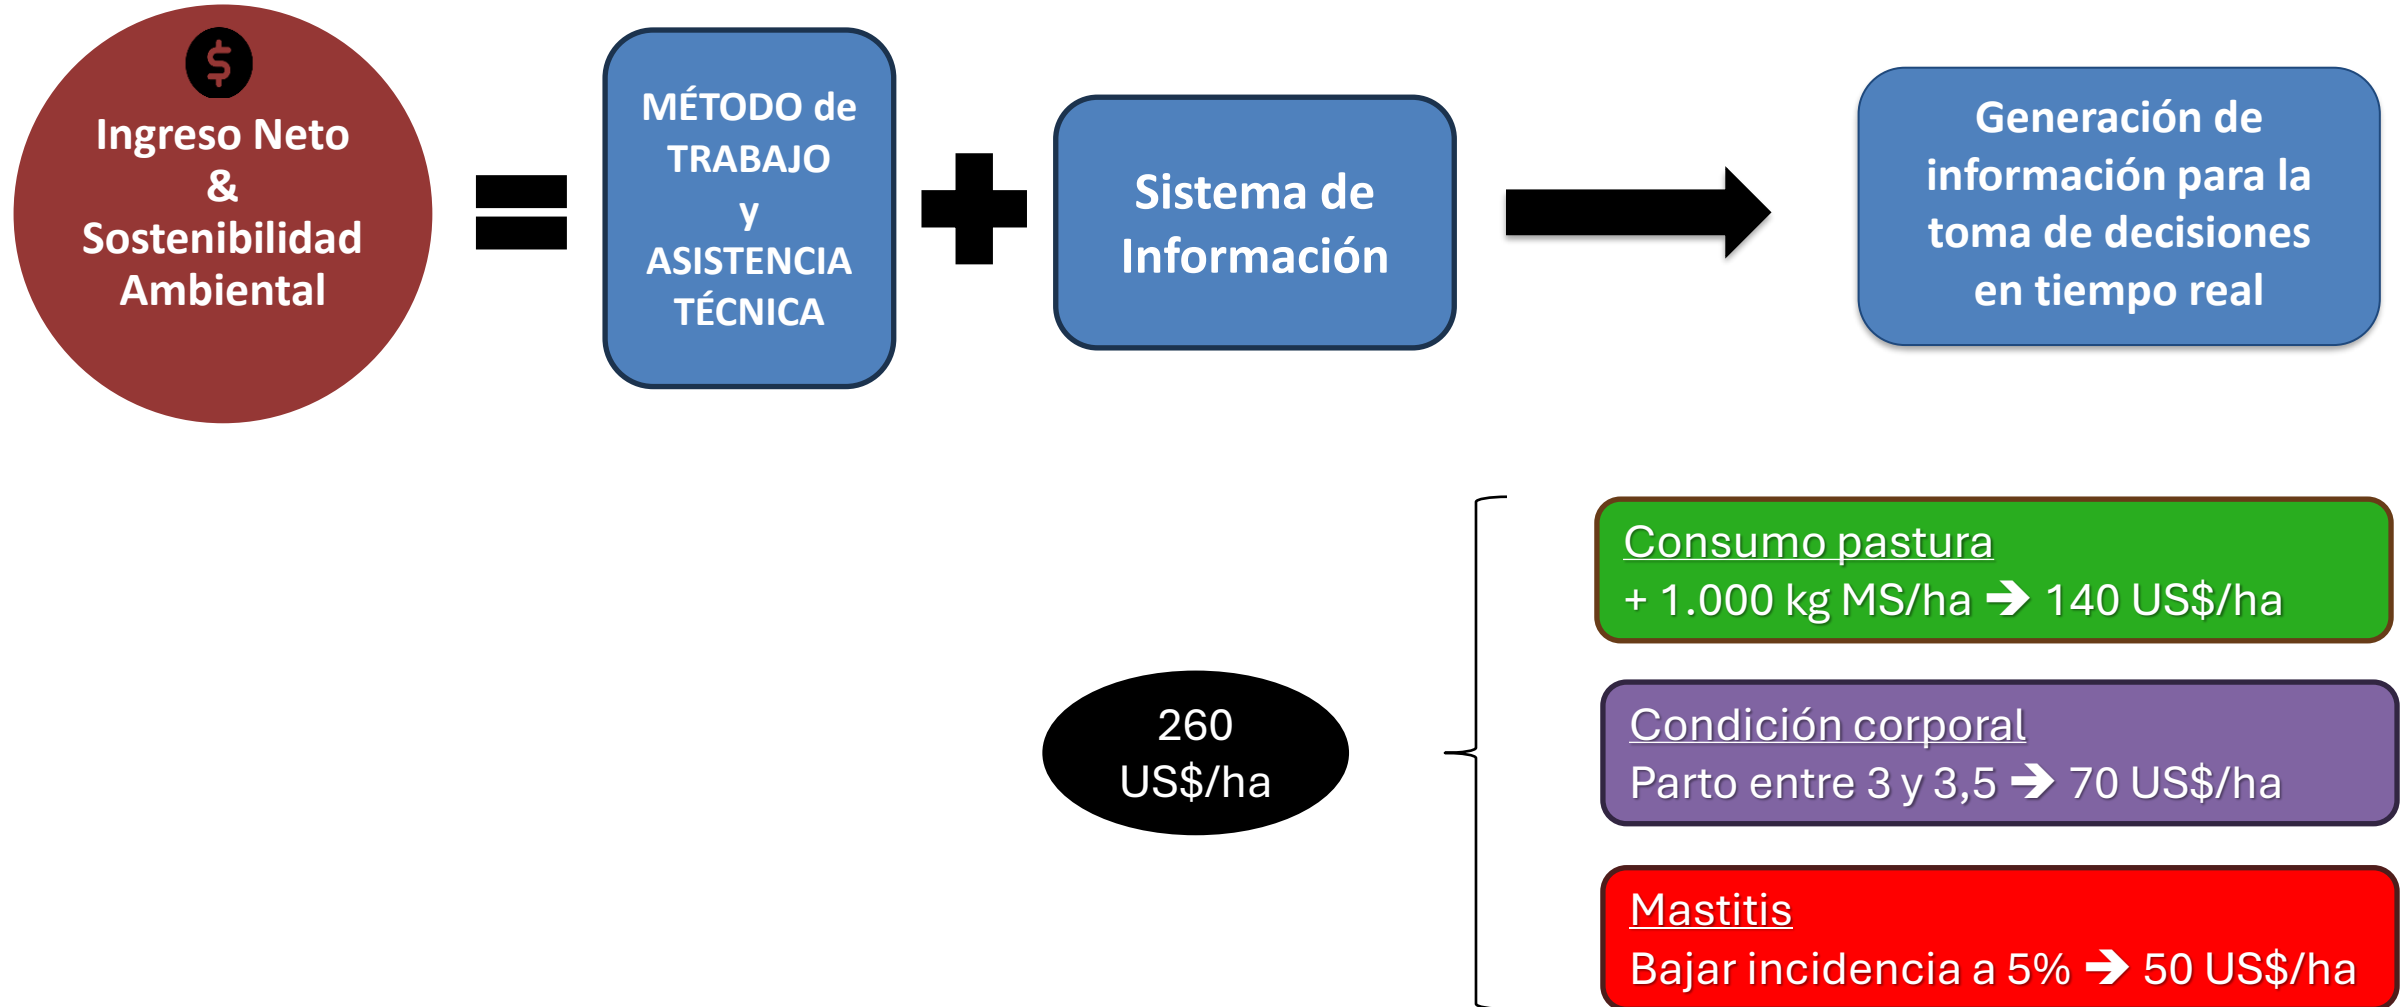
$

Ingreso Neto & Sostenibilidad Ambiental

MÉTODO de TRABAJO y ASISTENCIA TÉCNICA

Sistema de Información

Generación de información para la toma de decisiones en tiempo real

260 US$/ha

Consumo pastura
+ 1.000 kg MS/ha → 140 US$/ha

Condición corporal
Parto entre 3 y 3,5 → 70 US$/ha

Mastitis
Bajar incidencia a 5% → 50 US$/ha